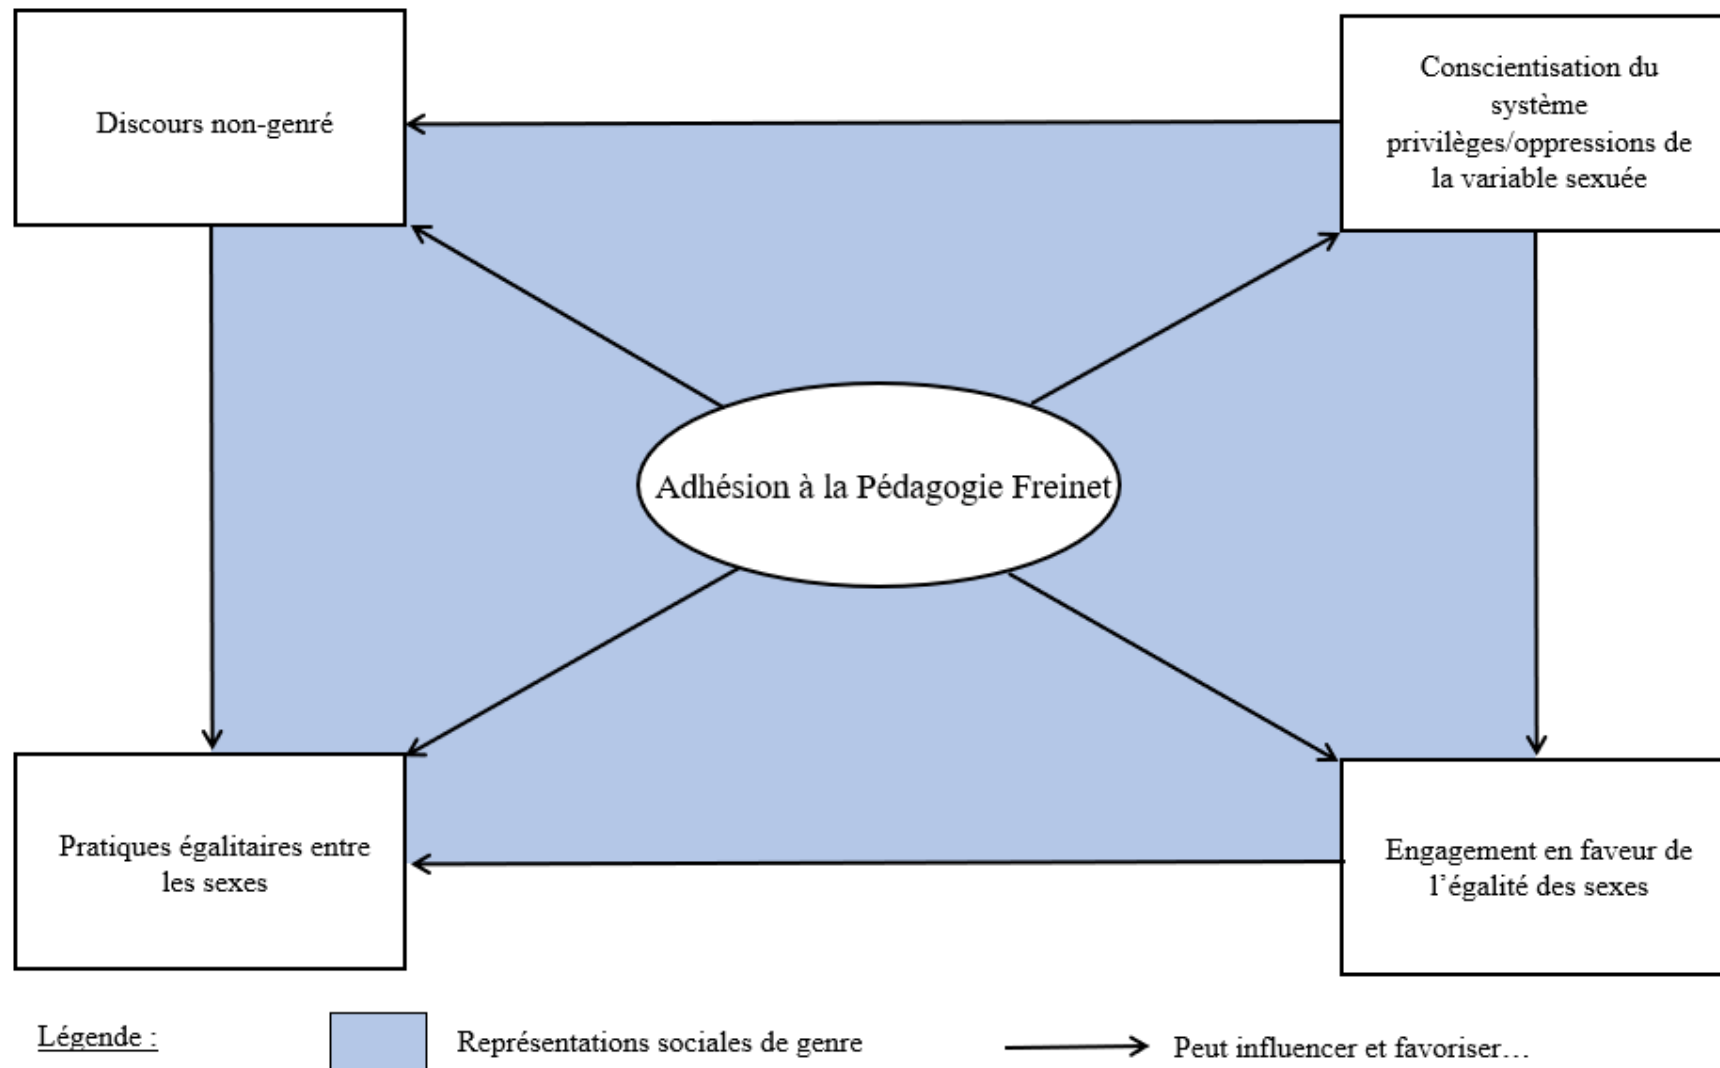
Discours non-genré

Conscientisation du système privilèges/oppressions de la variable sexuée

Adhésion à la Pédagogie Freinet

Pratiques égalitaires entre les sexes

Engagement en faveur de l'égalité des sexes

Légende :

Représentations sociales de genre

Peut influencer et favoriser…